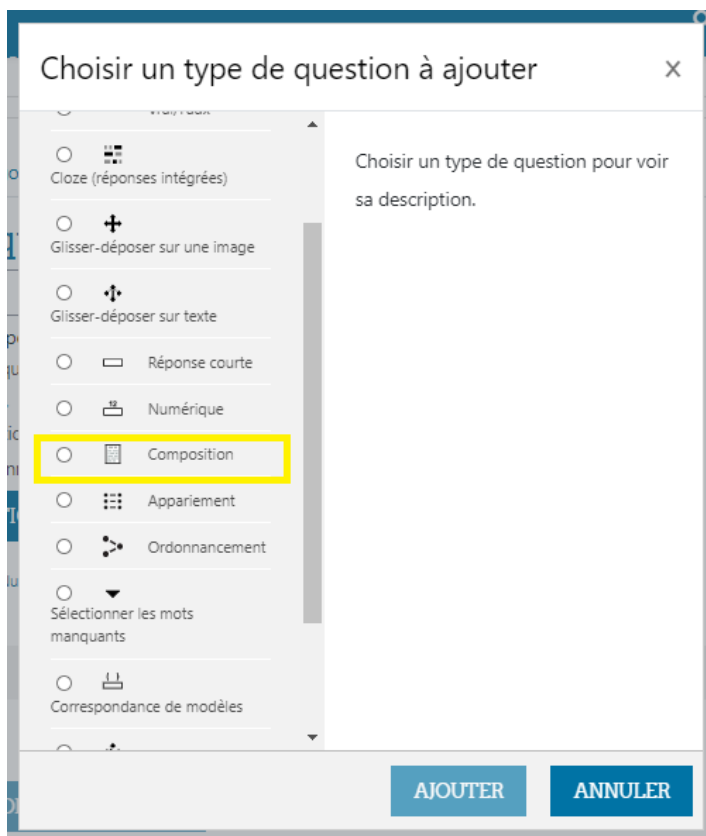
Choisir un type de question à ajouter ×

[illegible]

Cloze (réponses intégrées)

Glisser-déposer sur une image

Glisser-déposer sur texte

Réponse courte

Numérique

Composition

Appariement

Ordonnancement

Sélectionner les mots manquants

Correspondance de modèles

Choisir un type de question pour voir sa description.

AJOUTER ANNULER